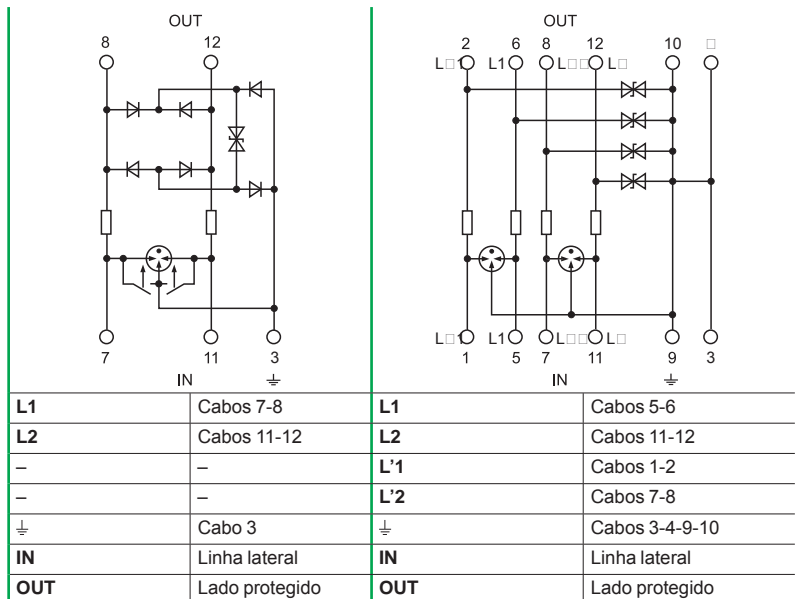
OUT

8 12

7 11 3

IN ⏚

OUT

2 6 8 12 10 □

L□1 L1 L□□ L□

L□□ L1 L□□ L□

1 5 7 11 9 3

IN ⏚

| L1 | Cabos 7-8 | L1 | Cabos 5-6 |
|---|---|---|---|
| L2 | Cabos 11-12 | L2 | Cabos 11-12 |
| – | – | L'1 | Cabos 1-2 |
| – | – | L'2 | Cabos 7-8 |
| ⏚ | Cabo 3 | ⏚ | Cabos 3-4-9-10 |
| IN | Linha lateral | IN | Linha lateral |
| OUT | Lado protegido | OUT | Lado protegido |